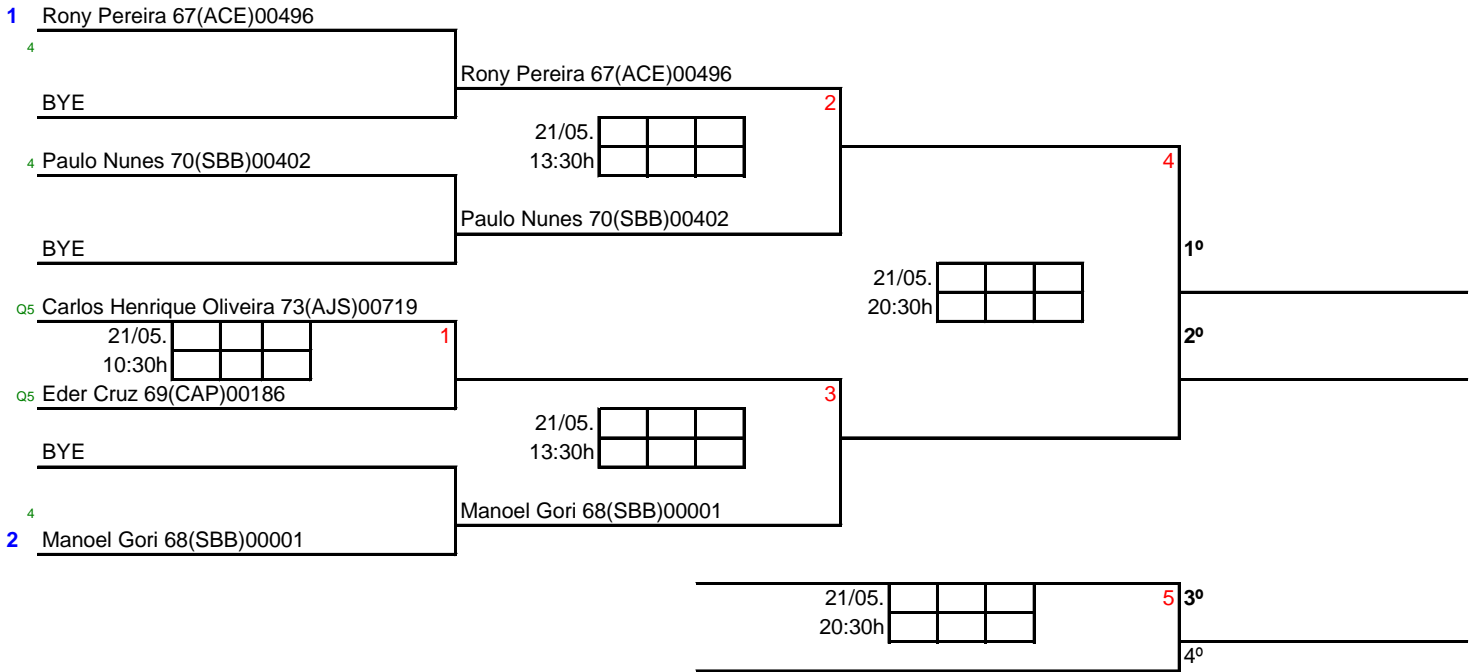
1 Rony Pereira 67(ACE)00496
4
BYE
Rony Pereira 67(ACE)00496
2
21/05.
13:30h
4 Paulo Nunes 70(SBB)00402
4
BYE
Paulo Nunes 70(SBB)00402
1º
21/05.
20:30h
Q5 Carlos Henrique Oliveira 73(AJS)00719
21/05.
10:30h
1
2º
Q5 Eder Cruz 69(CAP)00186
3
21/05.
13:30h
BYE
4
Manoel Gori 68(SBB)00001
2 Manoel Gori 68(SBB)00001
21/05.
20:30h
5 3º
4º